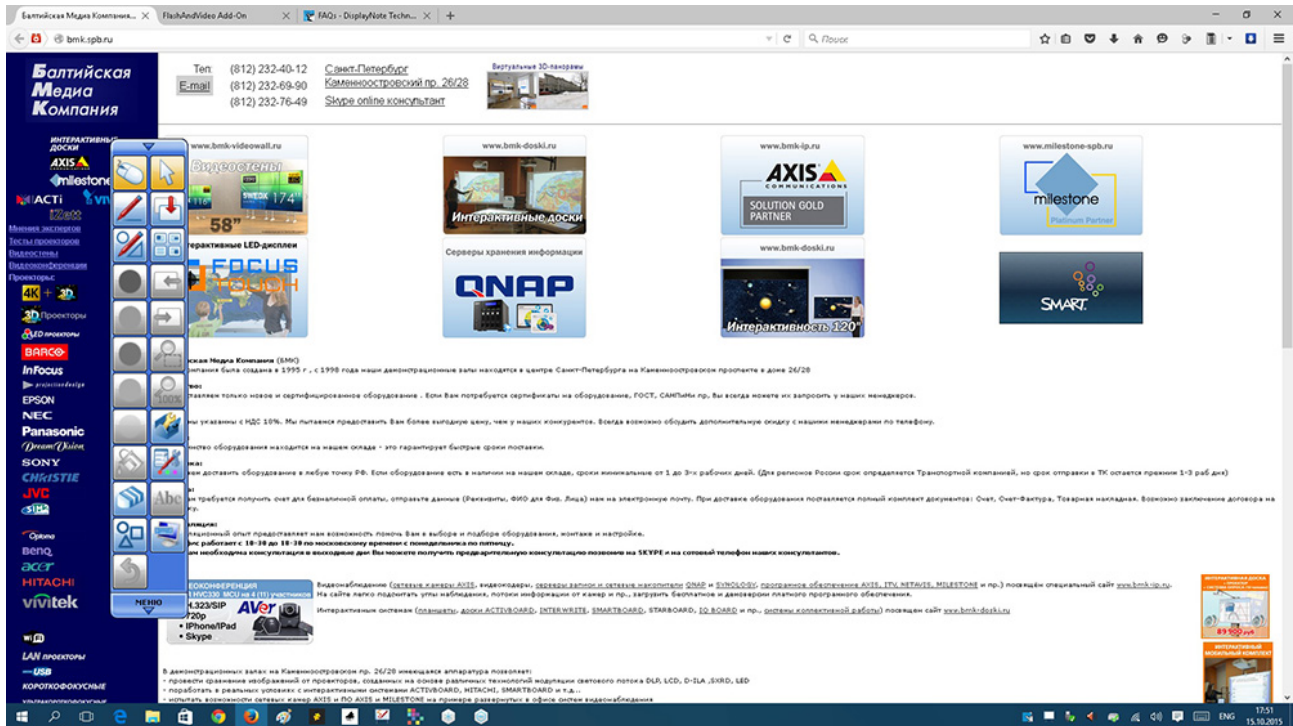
Балтийская Медиа Компания... ×  FlashAndVideo Add-On ×  FAQs - DisplayNote Techn... ×  +

bmk.spb.ru

Поиск

Балтийская Медиа Компания

Тел: (812) 232-40-12 (812) 232-69-90 (812) 232-76-49
E-mail
Санкт-Петербург Каменноостровский пр. 26/28
Skype online консультант
Виртуальные 3D-панорамы

ИНТЕРАКТИВНЫЕ ДОСКИ
AXIS
milestone
ACTi
Мнения экспертов
Тесты проекторов
Видеостены
Видеоконференции
Проекторы:
4K + 3D
3D Проекторы
LED проекторы
BARCO
InFocus
EPSON
NEC
Panasonic
DreamVision
SONY
CHRISTIE
JVC
Optoma
BenQ
acer
HITACHI
vivitek
LAN проекторы
USB
КОРОТКОФОКУСНЫЕ

МЕНЮ

www.bmk-videowall.ru
Видеостены
58"
174"
ерактивные LED-дисплеи
FOCUS TOUCH

www.bmk-doski.ru
Интерактивные доски
Серверы хранения информации
QNAP

www.bmk-ip.ru
AXIS COMMUNICATIONS
SOLUTION GOLD PARTNER
www.bmk-doski.ru
Интерактивность 120"

www.milestone-spb.ru
milestone
Platinum Partner
SMART

ская Медиа Компания (БМК)
омпания была создана в 1995 г., с 1998 года наши демонстрационные залы находятся в центре Санкт-Петербурга на Каменноостровском проспекте в доме 26/28

ставлен только новое и сертифицированное оборудование . Если Вам потребуется сертификаты на оборудование, ГОСТ, САНПиНы пр. Вы всегда можете их запросить у наших менеджеров.

ны указаны с НДС 10%. Мы пытаемся предоставить Вам более выгодную цену, чем у наших конкурентов. Всегда возможно обсудить дополнительную скидку с нашими менеджерами по телефону.

нство оборудования находится на нашем складе - это гарантирует быстрые сроки поставки.

ам доставить оборудование в любую точку РФ. Если оборудование есть в наличии на нашем складе, сроки минимальные от 1 до 3-х рабочих дней. (Для регионов России срок определяется Транспортной компанией, но срок отправки в ТК остается прежним 1-3 раб.дня)

требуется получить счет для безналичной оплаты, отправьте данные (Реквизиты, ФИО для Физ. Лица) нам на электронную почту. При доставке оборудования поставляется полный комплект документов: Счет, Счет-Фактура, Товарная накладная. Возможно заключение договора на

ьтация:
ссиональный опыт предоставляет нам возможность помочь Вам в выборе и подборе оборудования, монтаже и настройке.
фис работает с 10-30 до 18-30 по московскому времени с понедельника по пятницу.
ам необходима консультация в выходные дни Вы можете получить предварительную консультацию позвонив на SKYPE и на сотовый телефон наших консультантов.

ЕОКОНФЕРЕНЦИЯ
HVC330 MCU на 4 (11) участников
H.323/SIP
720p
• IPhone/IPad
• Skype
AVer

Видеонаблюдение (сетевые камеры AXIS, видеокодеры, серверы записи и сетевые накопители QNAP и SYNOLOGY, программное обеспечение AXIS, ITV, NETAVIS, MILESTONE и пр.) посвящен специальный сайт www.bmk-ip.ru.
На сайте легко подобрать углы наблюдения, потоки информации от камер и пр., загрузить бесплатное и демоверсии платного программного обеспечения.

Интерактивным системам (планшеты, доски ACTIVBOARD, INTERWRITE, SMARTBOARD, STARBOARD, IQ BOARD и пр., системы коллективной работы) посвящен сайт www.bmk-doski.ru

89 900 руб

В демонстрационных залах на Каменноостровском пр. 26/28 имеющаяся аппаратура позволяет:
• провести сравнение изображений от проекторов, созданных на основе различных технологий модуляции светового потока DLP, LCD, D-ILA ,SXRD, LED
• поработать в реальных условиях с интерактивными системами ACTIVBOARD, HITACHI, SMARTBOARD и т.д...
• испытать возможности сетевых камер AXIS и ПО AXIS и MILESTONE на примере развернутых в офисе систем видеонаблюдения

ENG 17:51 15.10.2015